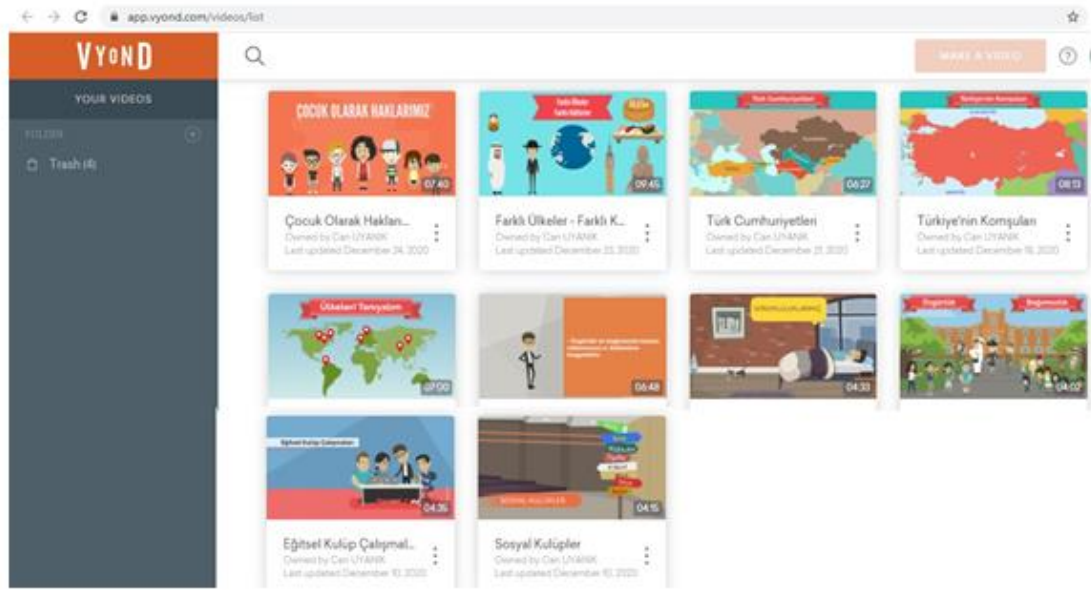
app.vyond.com/videos/list

VYOND

YOUR VIDEOS

FOLDER

Trash (4)

MAKE A VIDEO

ÇOCUK OLARAK HAKLARIMIZ

07:40

Çocuk Olarak Haklar...

Owned by Can UYANIK

Last updated December 24, 2020

Farklı Ülkeler Farklı Kültürler

09:45

Farklı Ülkeler - Farklı K...

Owned by Can UYANIK

Last updated December 23, 2020

Türk Cumhuriyetleri

06:27

Türk Cumhuriyetleri

Owned by Can UYANIK

Last updated December 21, 2020

Türkiye'nin Komşuları

08:13

Türkiye'nin Komşuları

Owned by Can UYANIK

Last updated December 16, 2020

Ülkeleri Tanıyalım

07:00

06:48

SORUMLULUKLARIMIZ

04:33

Özgürlük

Bağımsızlık

04:02

Eğitsel Kulüp Çalışmaları

04:35

Eğitsel Kulüp Çalışmal...

Owned by Can UYANIK

Last updated December 10, 2020

SOSYAL KULÜPLER

04:15

Sosyal Kulüpler

Owned by Can UYANIK

Last updated December 10, 2020